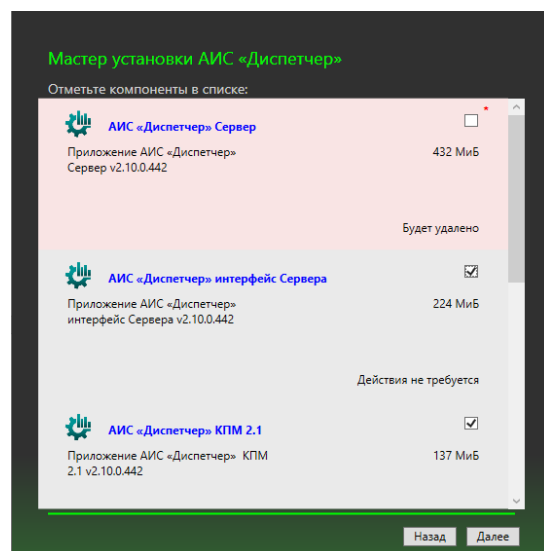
Мастер установки АИС «Диспетчер»

Отметьте компоненты в списке:

АИС «Диспетчер» Сервер

*

Приложение АИС «Диспетчер» Сервер v2.10.0.442

432 МиБ

Будет удалено

АИС «Диспетчер» интерфейс Сервера

Приложение АИС «Диспетчер» интерфейс Сервера v2.10.0.442

224 МиБ

Действия не требуется

АИС «Диспетчер» КПМ 2.1

Приложение АИС «Диспетчер» КПМ 2.1 v2.10.0.442

137 МиБ

Назад

Далее